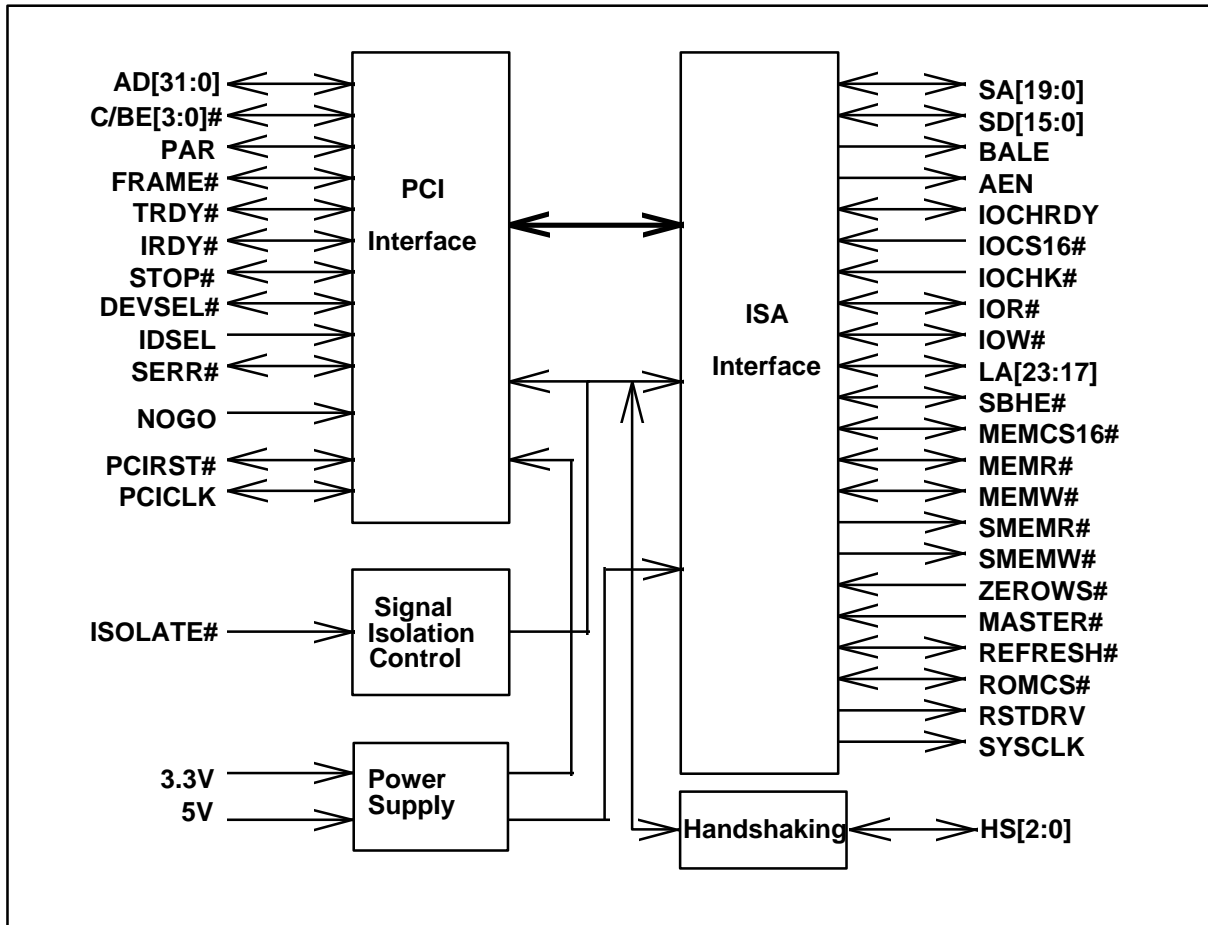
AD[31:0]
C/BE[3:0]#
PAR
FRAME#
TRDY#
IRDY#
STOP#
DEVSEL#
IDSEL
SERR#
NOGO
PCIRST#
PCICLK

PCI
Interface

ISA
Interface

SA[19:0]
SD[15:0]
BALE
AEN
IOCHRDY
IOCS16#
IOCHK#
IOR#
IOW#
LA[23:17]
SBHE#
MEMCS16#
MEMR#
MEMW#
SMEMR#
SMEMW#
ZEROWS#
MASTER#
REFRESH#
ROMCS#
RSTDRV
SYSCLK

ISOLATE#

Signal
Isolation
Control

3.3V
5V

Power
Supply

Handshaking

HS[2:0]